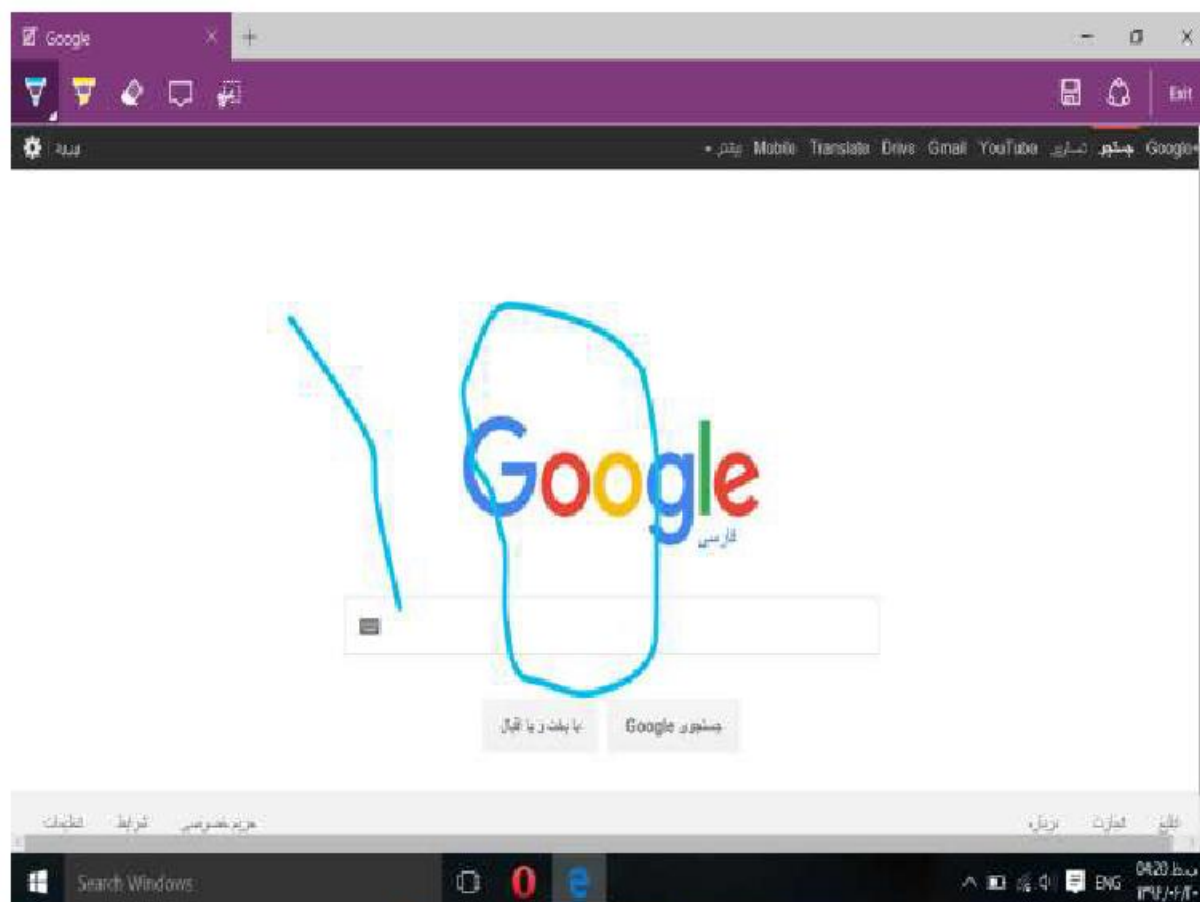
Google

Exit

ورود

+Google جستجو تصاویر YouTube Gmail Drive Translate Mobile بیشتر ▾

Google
فارسی

جستجوی Google با بخت و یا اقبال

اطلاعات شرایط حریم خصوصی

تبلیغ تجارت درباره

Search Windows

ENG 04:20 ب.ظ
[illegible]